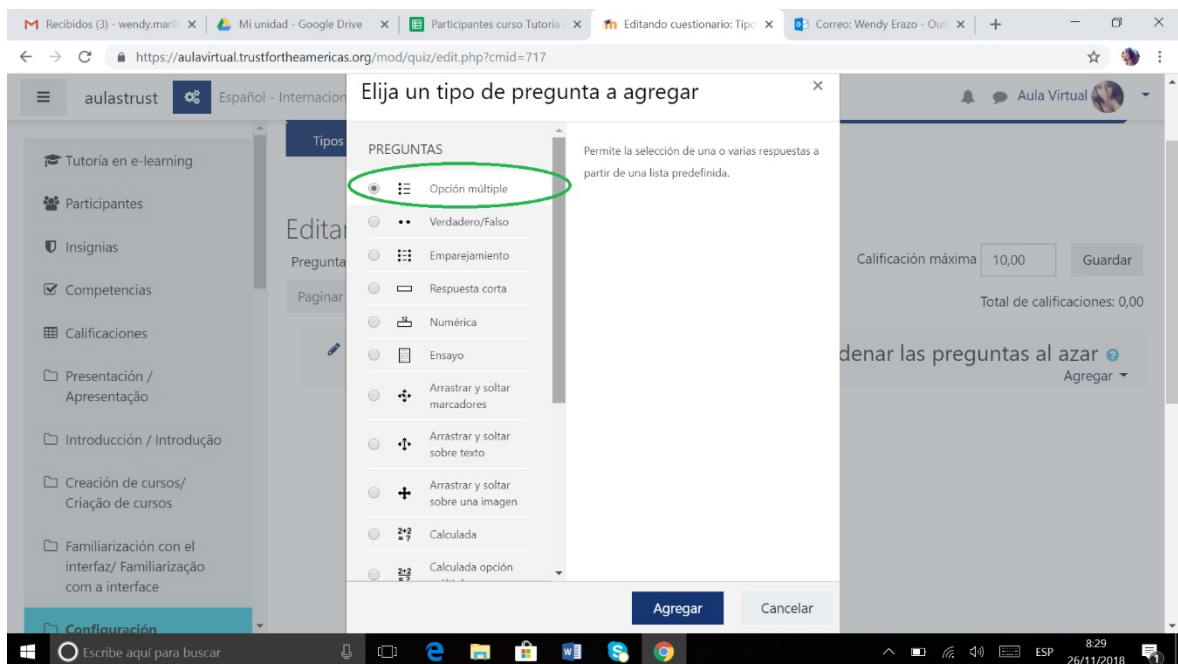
Recibidos (3) - wendy.marli | Mi unidad - Google Drive | Participantes curso Tutoria | Editando cuestionario: Tipo | Correo: Wendy Erazo - Outl

https://aulavirtual.trustfortheamericas.org/mod/quiz/edit.php?cmid=717

aulastrust Español - Internacion

Aula Virtual

Tutoría en e-learning

Participantes

Insignias

Competencias

Calificaciones

Presentación / Apresentação

Introducción / Introdução

Creación de cursos/ Criação de cursos

Familiarización con el interfaz/ Familiarização com a interface

Configuración

Tipos

Editar

Pregunta

Paginar

Calificación máxima 10,00 Guardar

Total de calificaciones: 0,00

denar las preguntas al azar

Agregar

Elija un tipo de pregunta a agregar

PREGUNTAS

Opción múltiple

Verdadero/Falso

Emparejamiento

Respuesta corta

Numérica

Ensayo

Arrastrar y soltar marcadores

Arrastrar y soltar sobre texto

Arrastrar y soltar sobre una imagen

Calculada

Calculada opción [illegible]

Permite la selección de una o varias respuestas a partir de una lista predefinida.

Agregar Cancelar

Escribe aquí para buscar

ESP 8:29 26/11/2018